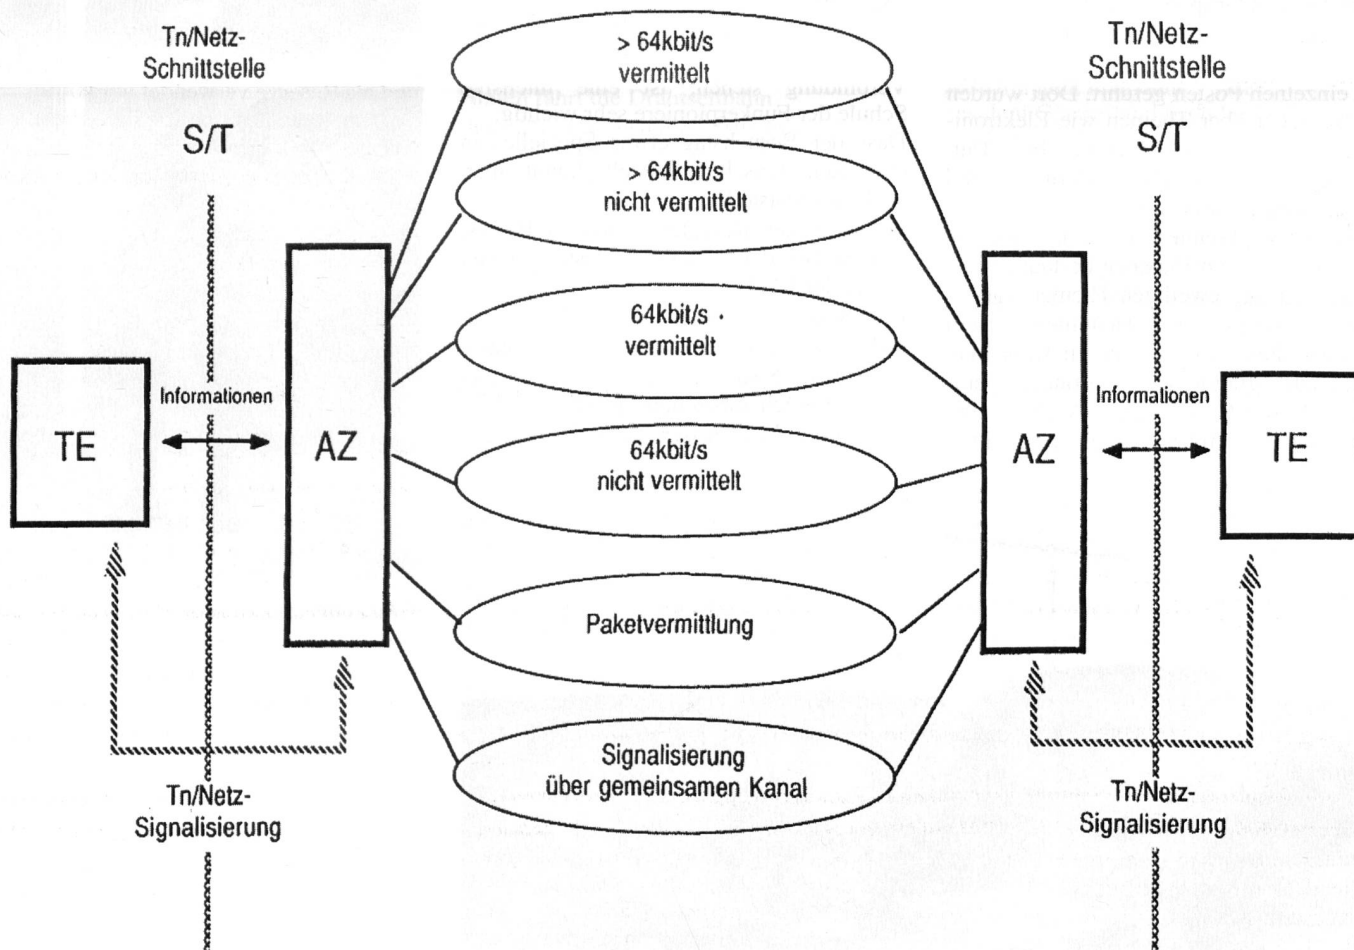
Tn/Netz-
Schnittstelle

S/T

> 64kbit/s
vermittelt

Tn/Netz-
Schnittstelle

S/T

> 64kbit/s
nicht vermittelt

64kbit/s
vermittelt

Informationen

TE

AZ

64kbit/s
nicht vermittelt

AZ

Informationen

TE

Paketvermittlung

Signalisierung
über gemeinsamen Kanal

Tn/Netz-
Signalisierung

Tn/Netz-
Signalisierung